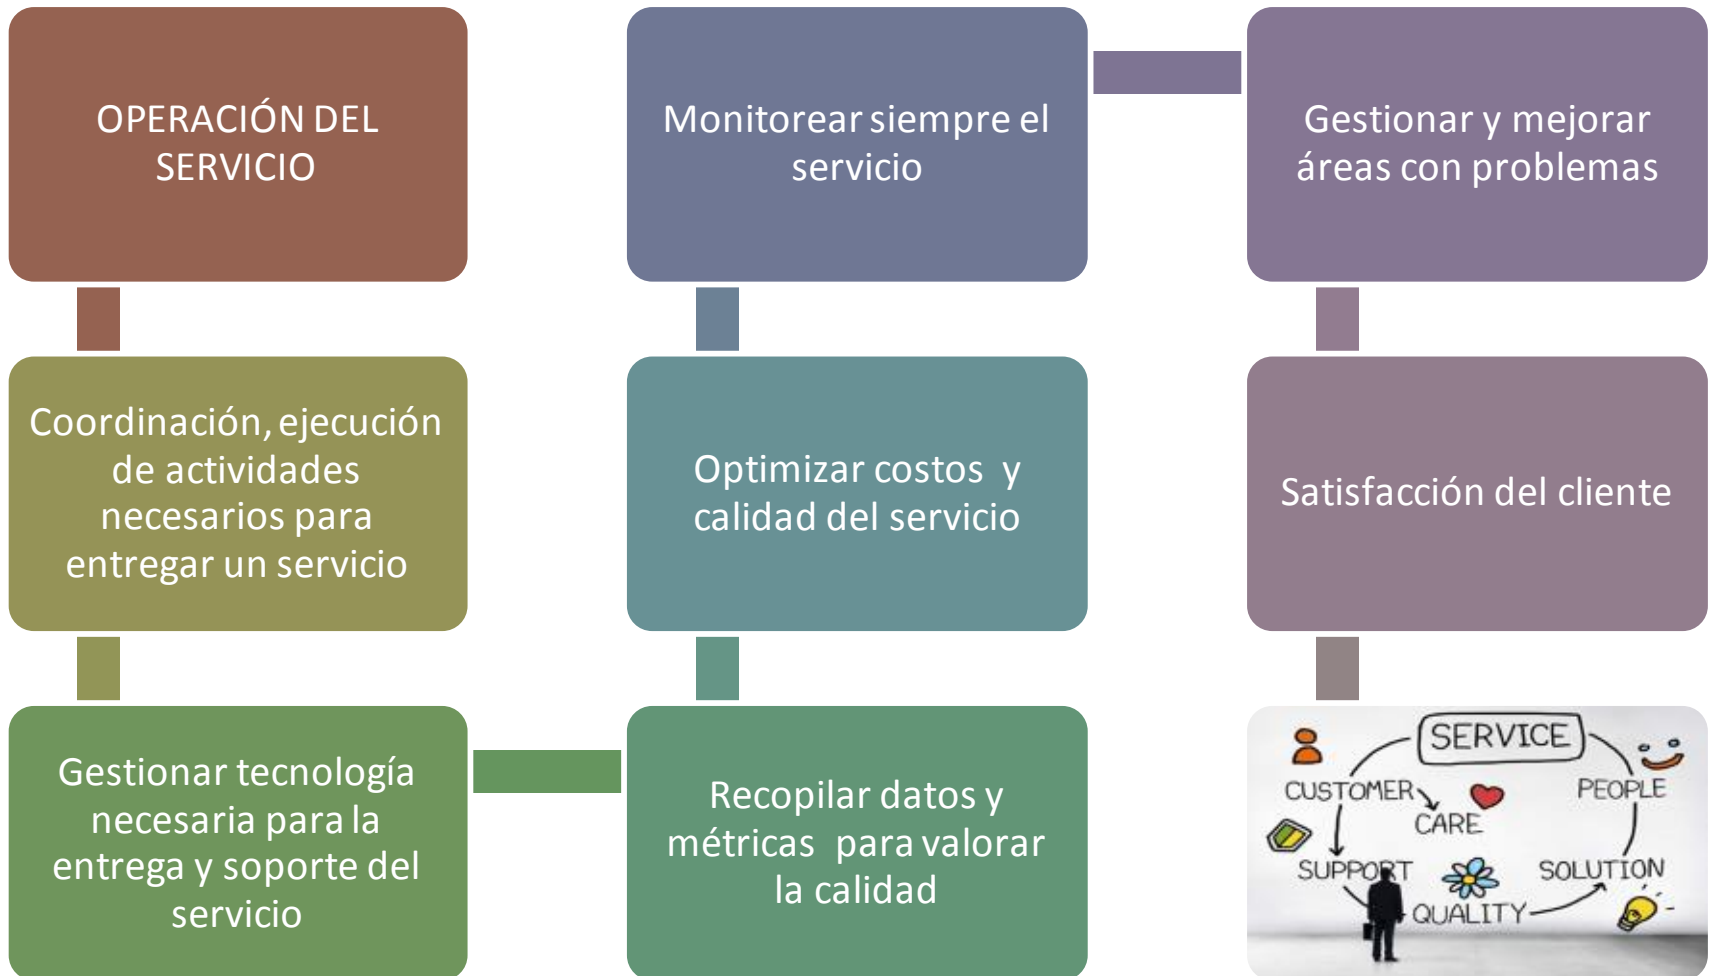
OPERACIÓN DEL SERVICIO

Monitorear siempre el servicio

Gestionar y mejorar áreas con problemas

Coordinación, ejecución de actividades necesarios para entregar un servicio

Optimizar costos y calidad del servicio

Satisfacción del cliente

Gestionar tecnología necesaria para la entrega y soporte del servicio

Recopilar datos y métricas para valorar la calidad

SERVICE
CUSTOMER
CARE
PEOPLE
SUPPORT
SOLUTION
QUALITY